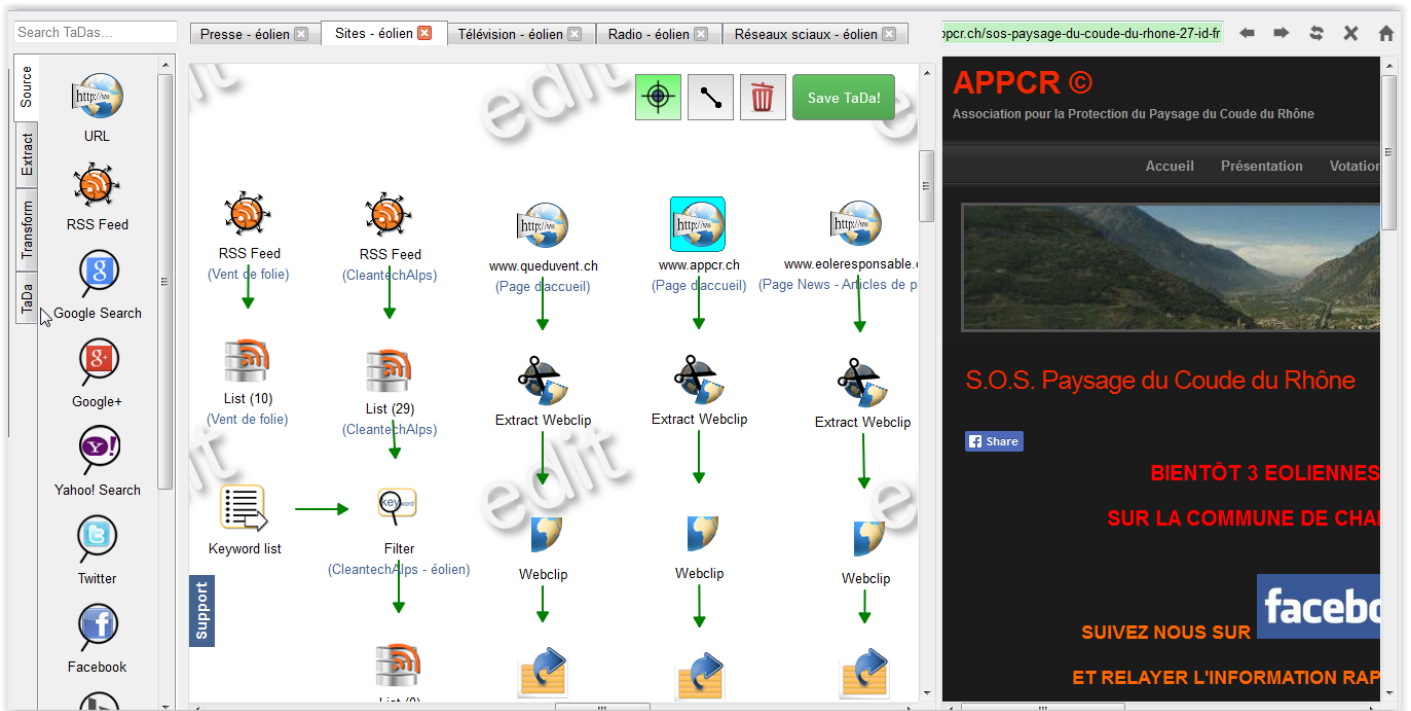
Search TaDas...

Presse - éolien | Sites - éolien | Télévision - éolien | Radio - éolien | Réseaux sciaux - éolien

ppcr.ch/sos-paysage-du-coude-du-rhone-27-id-fr

Source
Extract
Transform
TaDa

URL
RSS Feed
Google Search
Google+
Yahoo! Search
Twitter
Facebook

Save TaDa!

RSS Feed
(Vent de folie)
List (10)
(Vent de folie)
Keyword list

RSS Feed
(CleantechAlps)
List (29)
(CleantechAlps)
Filter
(CleantechAlps - éolien)
List (0)

www.queduvent.ch
(Page d'accueil)
Extract Webclip
Webclip

www.appcr.ch
(Page d'accueil)
Extract Webclip
Webclip

www.eoleresponsable.c
(Page News - Articles de p
Extract Webclip
Webclip

Support

APPCR ©
Association pour la Protection du Paysage du Coude du Rhône

Accueil Présentation Votatio

S.O.S. Paysage du Coude du Rhône

Share

BIENTÔT 3 EOLIENNES
SUR LA COMMUNE DE CHA

SUIVEZ NOUS SUR
facebo

ET RELAYER L'INFORMATION RAP